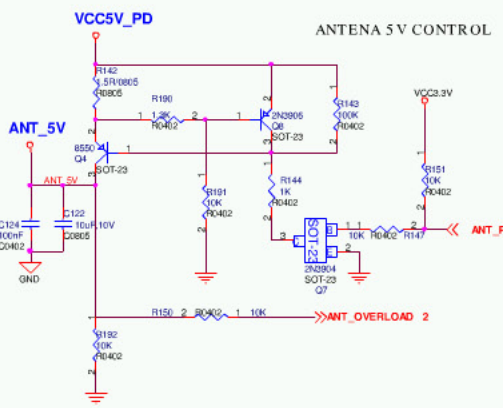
VCC5V_PD

ANTENA 5V CONTROL

R142
1.5R/0805
R0805

R190
1 1.2K 2
R0402

1
2N3906
Q8
SOT-23

R143
300K
R0402

ANT_5V

8550
Q4
SOT-23

VCC3.3V

ANT_5V

C124
100nF
C0402

C122
10uF/10V
C0805

GND

R191
10K
R0402

R144
1K
R0402

R151
10K
R0402

SOT-23

1 10K R0402 R147 2

ANT_P

3

2N3904
SOT-23
Q7

R150 2 R0402 1 10K

ANT_OVERLOAD 2

R192
10K
R0402